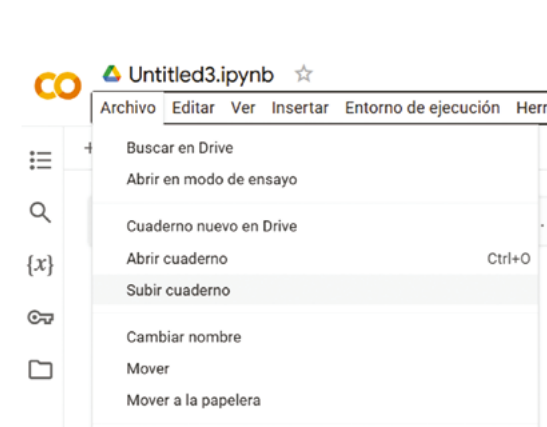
CO Untitled3.ipynb ☆
Archivo Editar Ver Insertar Entorno de ejecución Herr

Buscar en Drive
Abrir en modo de ensayo

Cuaderno nuevo en Drive
Abrir cuaderno Ctrl+O
Subir cuaderno

Cambiar nombre
Mover
Mover a la papelera

{x}